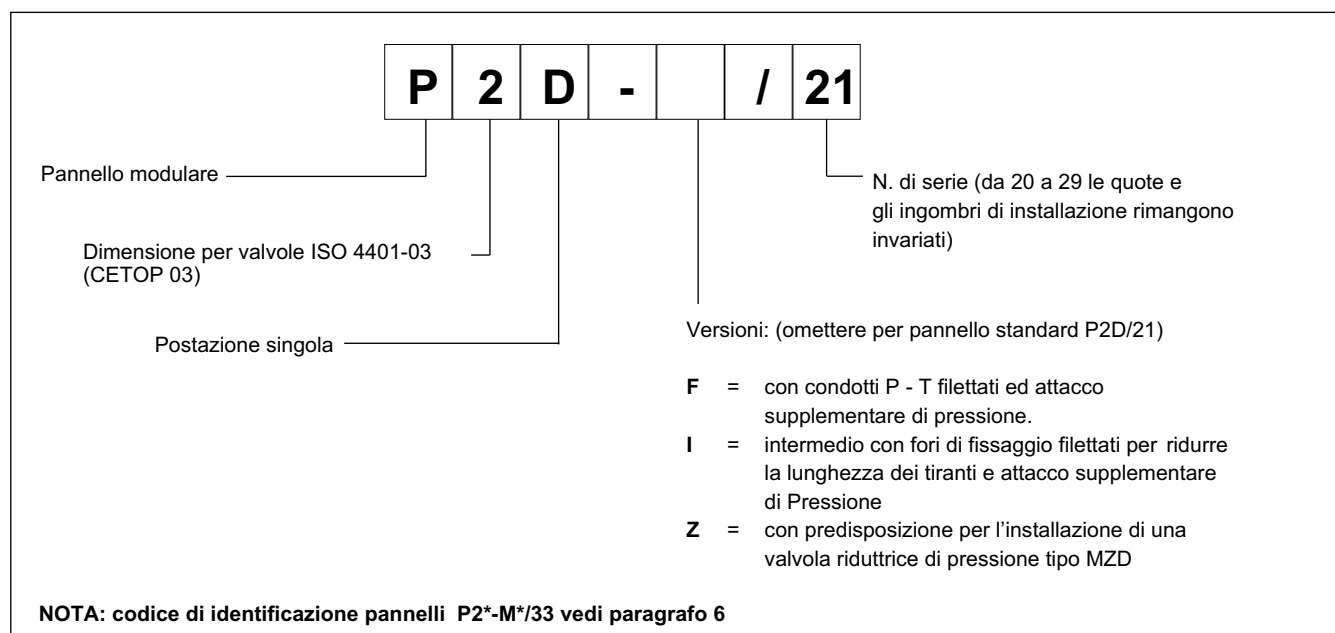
| P | 2 | D | - |  | / | 21 |
|---|---|---|---|---|---|---|

Pannello modulare

Dimensione per valvole ISO 4401-03 (CETOP 03)

Postazione singola

N. di serie (da 20 a 29 le quote e gli ingombri di installazione rimangono invariati)

Versioni: (omettere per pannello standard P2D/21)

**F** = con condotti P - T filettati ed attacco supplementare di pressione.

**I** = intermedio con fori di fissaggio filettati per ridurre la lunghezza dei tiranti e attacco supplementare di Pressione

**Z** = con predisposizione per l'installazione di una valvola riduttrice di pressione tipo MZD

**NOTA: codice di identificazione pannelli P2\*-M\*/33 vedi paragrafo 6**